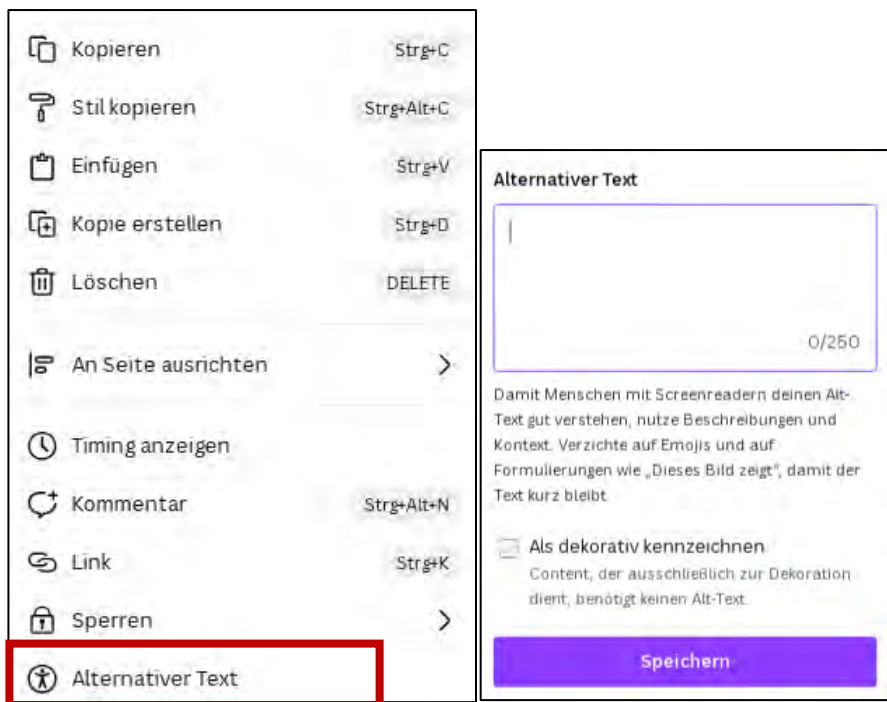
Kopieren Strg+C

Stil kopieren Strg+Alt+C

Einfügen Strg+V

Kopie erstellen Strg+D

Löschen DELETE

An Seite ausrichten

Timing anzeigen

Kommentar Strg+Alt+N

Link Strg+K

Sperren

Alternativer Text

Alternativer Text

0/250

Damit Menschen mit Screenreadern deinen Alt-Text gut verstehen, nutze Beschreibungen und Kontext. Verzichte auf Emojis und auf Formulierungen wie „Dieses Bild zeigt", damit der Text kurz bleibt.

Als dekorativ kennzeichnen
Content, der ausschließlich zur Dekoration dient, benötigt keinen Alt-Text.

Speichern